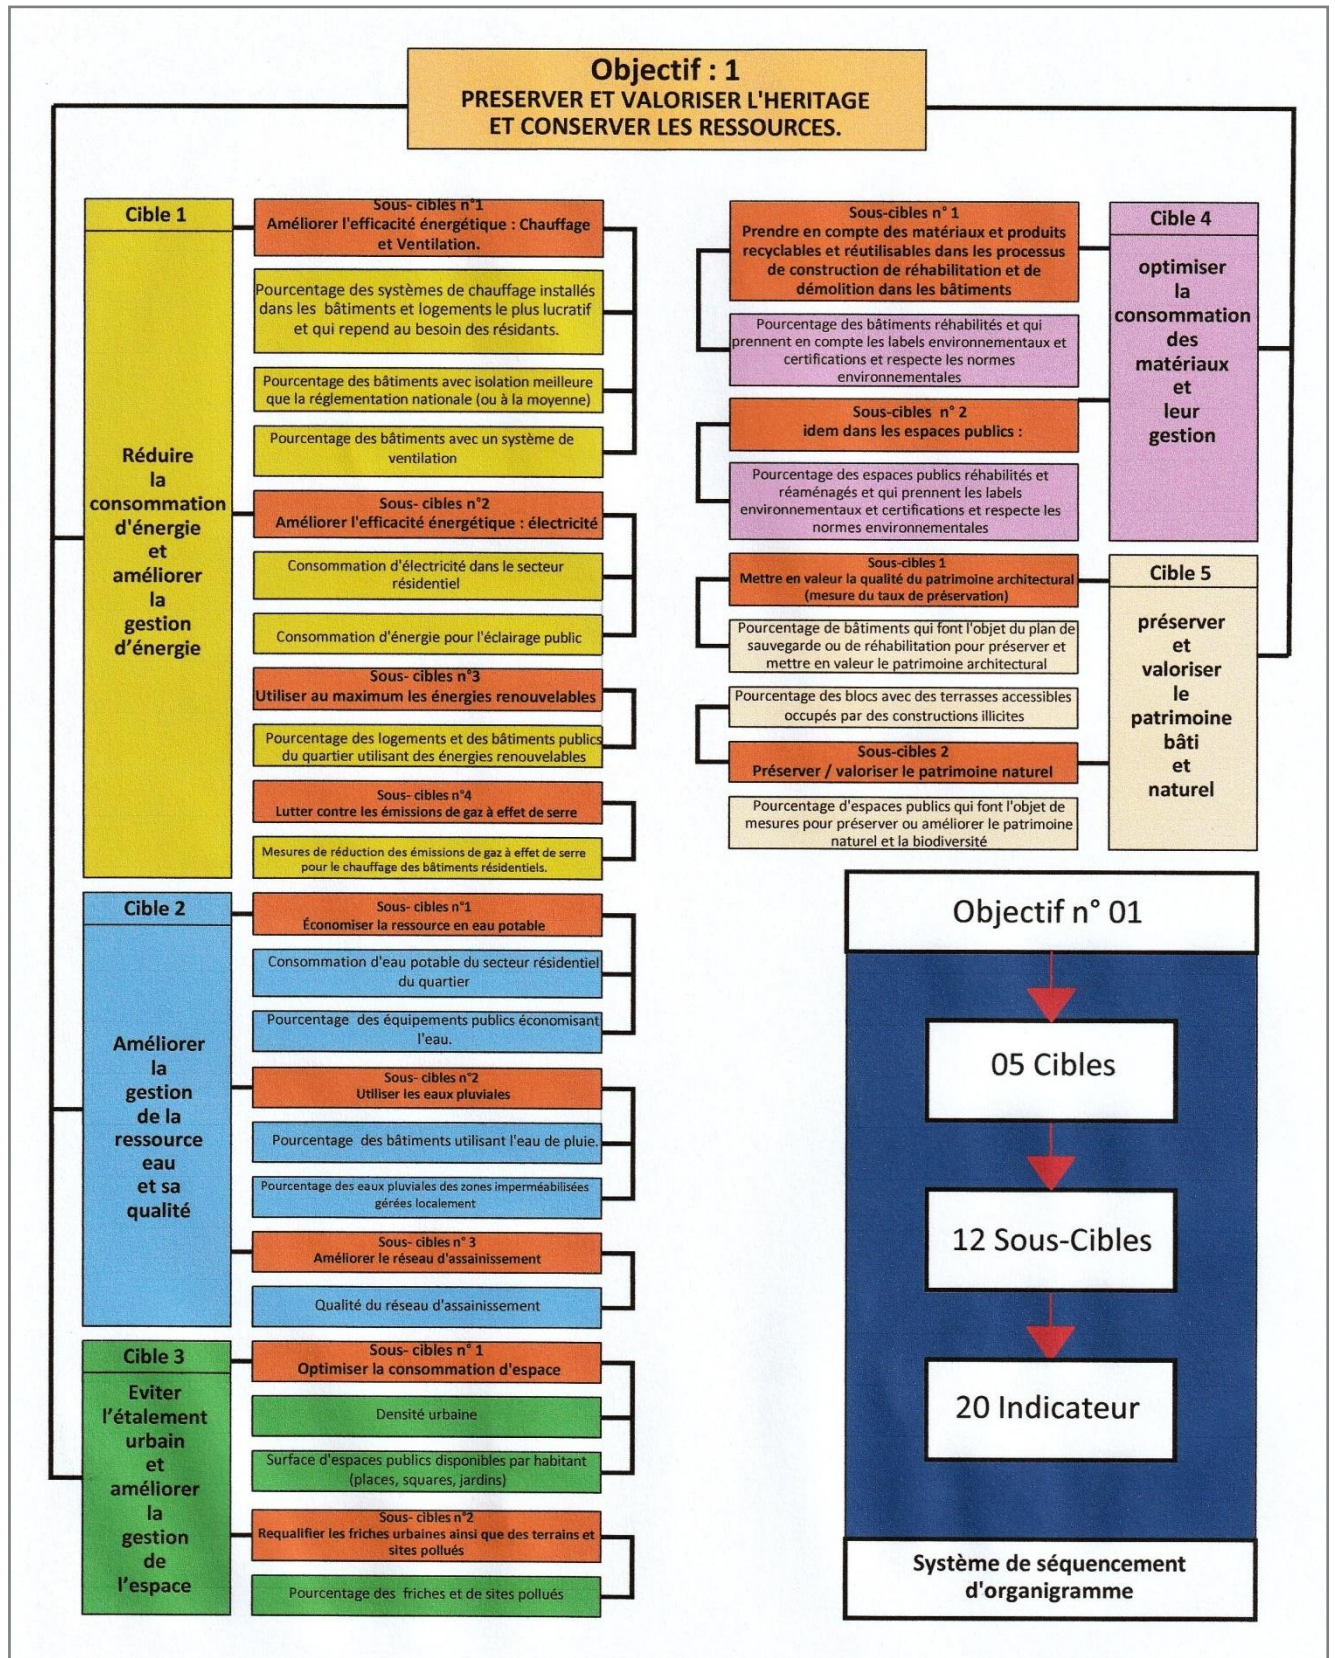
Objectif : 1
PRESERVER ET VALORISER L'HERITAGE ET CONSERVER LES RESSOURCES.

Cible 1

Réduire la consommation d'énergie et améliorer la gestion d'énergie

Sous- cibles n°1
Améliorer l'efficacité énergétique : Chauffage et Ventilation.

Pourcentage des systèmes de chauffage installés dans les bâtiments et logements le plus lucratif et qui repend au besoin des résidants.

Pourcentage des bâtiments avec isolation meilleure que la réglementation nationale (ou à la moyenne)

Pourcentage des bâtiments avec un système de ventilation

Sous- cibles n°2
Améliorer l'efficacité énergétique : électricité

Consommation d'électricité dans le secteur résidentiel

Consommation d'énergie pour l'éclairage public

Sous- cibles n°3
Utiliser au maximum les énergies renouvelables

Pourcentage des logements et des bâtiments publics du quartier utilisant des énergies renouvelables

Sous- cibles n°4
Lutter contre les émissions de gaz à effet de serre

Mesures de réduction des émissions de gaz à effet de serre pour le chauffage des bâtiments résidentiels.

Cible 2

Améliorer la gestion de la ressource eau et sa qualité

Sous- cibles n°1
Économiser la ressource en eau potable

Consommation d'eau potable du secteur résidentiel du quartier

Pourcentage des équipements publics économisant l'eau.

Sous- cibles n°2
Utiliser les eaux pluviales

Pourcentage des bâtiments utilisant l'eau de pluie.

Pourcentage des eaux pluviales des zones imperméabilisées gérées localement

Sous- cibles n° 3
Améliorer le réseau d'assainissement

Qualité du réseau d'assainissement

Cible 3

Eviter l'étalement urbain et améliorer la gestion de l'espace

Sous- cibles n° 1
Optimiser la consommation d'espace

Densité urbaine

Surface d'espaces publics disponibles par habitant (places, squares, jardins)

Sous- cibles n°2
Requalifier les friches urbaines ainsi que des terrains et sites pollués

Pourcentage des friches et de sites pollués

Sous-cibles n° 1
Prendre en compte des matériaux et produits recyclables et réutilisables dans les processus de construction de réhabilitation et de démolition dans les bâtiments

Pourcentage des bâtiments réhabilités et qui prennent en compte les labels environnementaux et certifications et respecte les normes environnementales

Sous-cibles n° 2
idem dans les espaces publics :

Pourcentage des espaces publics réhabilités et réaménagés et qui prennent les labels environnementaux et certifications et respecte les normes environnementales

Cible 4

optimiser la consommation des matériaux et leur gestion

Sous-cibles 1
Mettre en valeur la qualité du patrimoine architectural (mesure du taux de préservation)

Pourcentage de bâtiments qui font l'objet du plan de sauvegarde ou de réhabilitation pour préserver et mettre en valeur le patrimoine architectural

Pourcentage des blocs avec des terrasses accessibles occupés par des constructions illicites

Sous-cibles 2
Préserver / valoriser le patrimoine naturel

Pourcentage d'espaces publics qui font l'objet de mesures pour préserver ou améliorer le patrimoine naturel et la biodiversité

Cible 5

préserver et valoriser le patrimoine bâti et naturel

Objectif n° 01

05 Cibles

12 Sous-Cibles

20 Indicateur

Système de séquencement d'organigramme